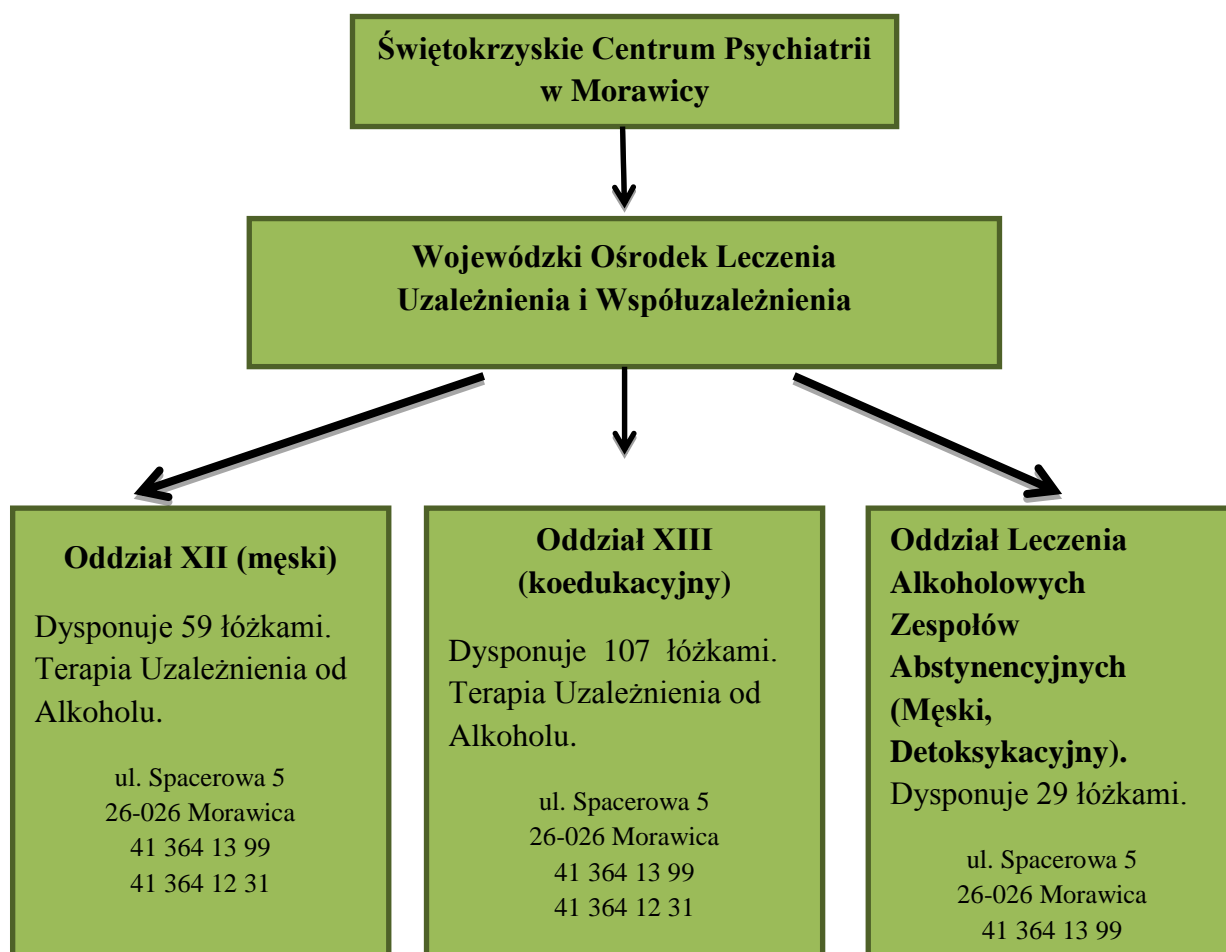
Świętokrzyskie Centrum Psychiatrii w Morawicy

Wojewódzki Ośrodek Leczenia Uzależnienia i Współuzależnienia

Oddział XII (męski)

Dysponuje 59 łóżkami. Terapia Uzależnienia od Alkoholu.

ul. Spacerowa 5
26-026 Morawica
41 364 13 99
41 364 12 31

Oddział XIII (koedukacyjny)

Dysponuje 107 łóżkami. Terapia Uzależnienia od Alkoholu.

ul. Spacerowa 5
26-026 Morawica
41 364 13 99
41 364 12 31

Oddział Leczenia Alkoholowych Zespołów Abstynencyjnych (Męski, Detoksykacyjny).
Dysponuje 29 łóżkami.

ul. Spacerowa 5
26-026 Morawica
41 364 13 99